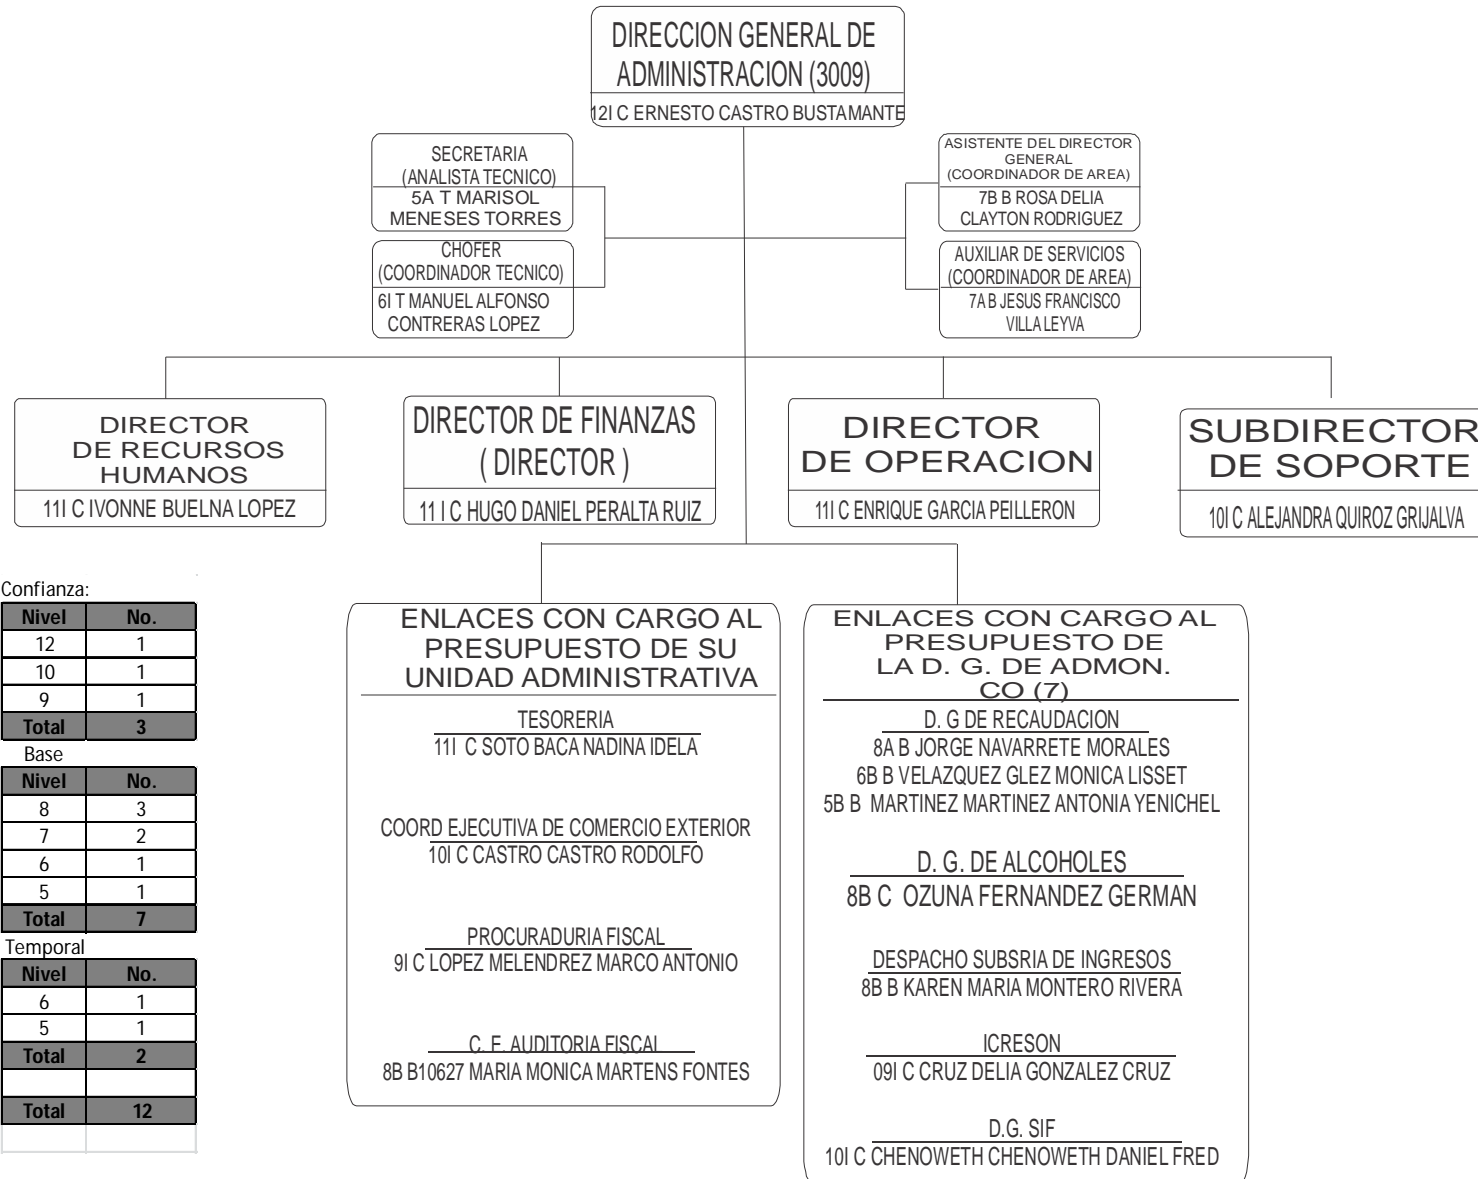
DIRECCION GENERAL DE ADMINISTRACION (3009)
12I C ERNESTO CASTRO BUSTAMANTE

SECRETARIA (ANALISTA TECNICO)
5A T MARISOL MENESES TORRES

CHOFER (COORDINADOR TECNICO)
6I T MANUEL ALFONSO CONTRERAS LOPEZ

ASISTENTE DEL DIRECTOR GENERAL (COORDINADOR DE AREA)
7B B ROSA DELIA CLAYTON RODRIGUEZ

AUXILIAR DE SERVICIOS (COORDINADOR DE AREA)
7A B JESUS FRANCISCO VILLA LEYVA

DIRECTOR DE RECURSOS HUMANOS
11I C IVONNE BUELNA LOPEZ

DIRECTOR DE FINANZAS ( DIRECTOR )
11 I C HUGO DANIEL PERALTA RUIZ

DIRECTOR DE OPERACION
11I C ENRIQUE GARCIA PEILLERON

SUBDIRECTOR DE SOPORTE
10I C ALEJANDRA QUIROZ GRIJALVA

Confianza:

| Nivel | No. |
|---|---|
| 12 | 1 |
| 10 | 1 |
| 9 | 1 |
| Total | 3 |

Base

| Nivel | No. |
|---|---|
| 8 | 3 |
| 7 | 2 |
| 6 | 1 |
| 5 | 1 |
| Total | 7 |

Temporal

| Nivel | No. |
|---|---|
| 6 | 1 |
| 5 | 1 |
| Total | 2 |
| | |
| Total | 12 |

ENLACES CON CARGO AL PRESUPUESTO DE SU UNIDAD ADMINISTRATIVA

TESORERIA
11I C SOTO BACA NADINA IDELA

COORD EJECUTIVA DE COMERCIO EXTERIOR
10I C CASTRO CASTRO RODOLFO

PROCURADURIA FISCAL
9I C LOPEZ MELENDREZ MARCO ANTONIO

C. E. AUDITORIA FISCAL
8B B10627 MARIA MONICA MARTENS FONTES

ENLACES CON CARGO AL PRESUPUESTO DE LA D. G. DE ADMON. CO (7)

D. G DE RECAUDACION
8A B JORGE NAVARRETE MORALES
6B B VELAZQUEZ GLEZ MONICA LISSET
5B B MARTINEZ MARTINEZ ANTONIA YENICHEL

D. G. DE ALCOHOLES
8B C OZUNA FERNANDEZ GERMAN

DESPACHO SUBSRIA DE INGRESOS
8B B KAREN MARIA MONTERO RIVERA

ICRESON
09I C CRUZ DELIA GONZALEZ CRUZ

D.G. SIF
10I C CHENOWETH CHENOWETH DANIEL FRED